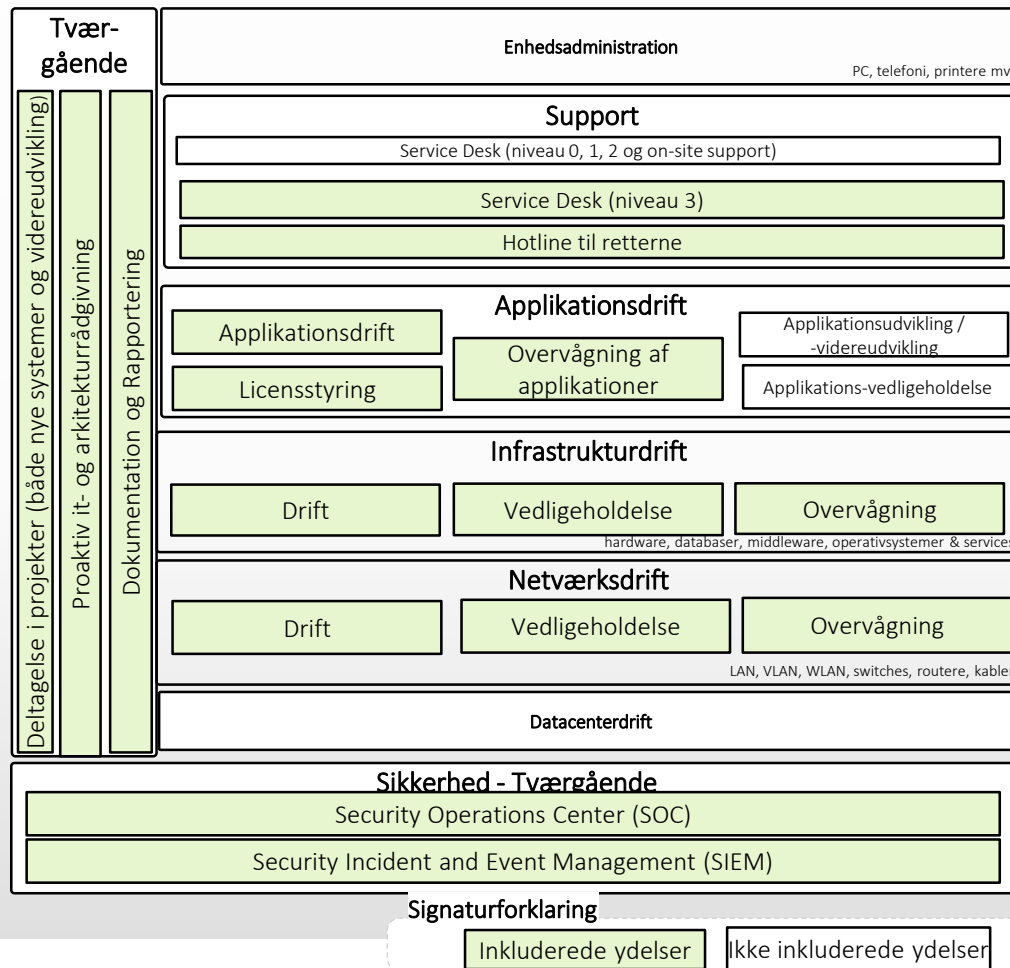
Tvær-gående

Deltagelse i projekter (både nye systemer og videreudvikling)

Proaktiv it- og arkitekturrådgivning

Dokumentation og Rapportering

Enhedsadministration

PC, telefoni, printere mv

Support

Service Desk (niveau 0, 1, 2 og on-site support)

Service Desk (niveau 3)

Hotline til retterne

Applikationsdrift

Applikationsdrift

Licensstyring

Overvågning af applikationer

Applikationsudvikling / -videreudvikling

Applikations-vedligeholdelse

Infrastrukturdrift

Drift

Vedligeholdelse

Overvågning

hardware, databaser, middleware, operativsystemer & services

Netværksdrift

Drift

Vedligeholdelse

Overvågning

LAN, VLAN, WLAN, switches, routere, kabler

Datacenterdrift

Sikkerhed - Tværgående

Security Operations Center (SOC)

Security Incident and Event Management (SIEM)

Signaturforklaring

Inkluderede ydelser

Ikke inkluderede ydelser